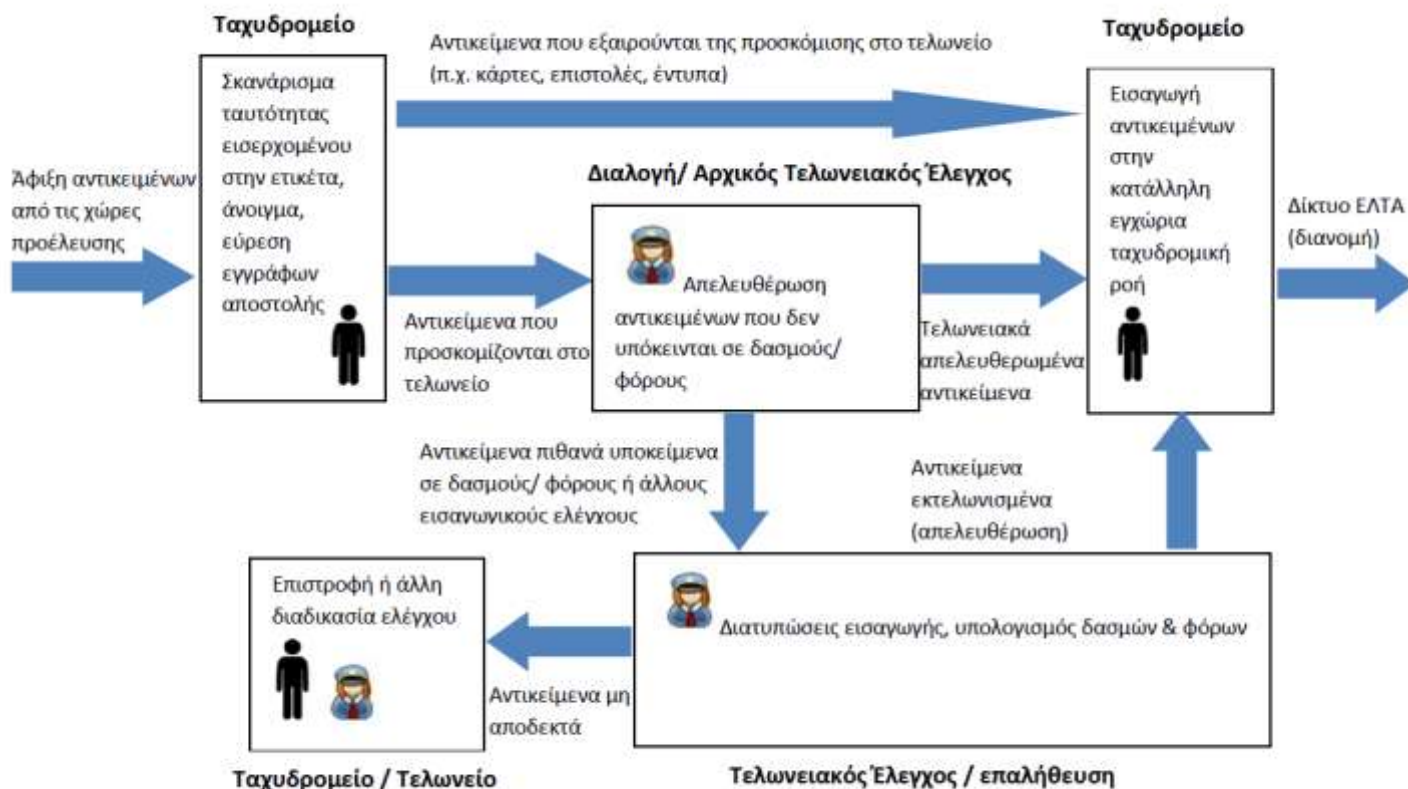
Ταχυδρομείο

Σκανάρισμα ταυτότητας εισερχομένου στην ετικέτα, άνοιγμα, εύρεση εγγράφων αποστολής

Αντικείμενα που εξαιρούνται της προσκόμισης στο τελωνείο (π.χ. κάρτες, επιστολές, έντυπα)

Ταχυδρομείο

Εισαγωγή αντικειμένων στην κατάλληλη εγχώρια ταχυδρομική ροή

Άφιξη αντικειμένων από τις χώρες προέλευσης

Διαλογή/ Αρχικός Τελωνειακός Έλεγχος

Δίκτυο ΕΛΤΑ (διανομή)

Απελευθέρωση αντικειμένων που δεν υπόκεινται σε δασμούς/ φόρους

Αντικείμενα που προσκομίζονται στο τελωνείο

Τελωνειακά απελευθερωμένα αντικείμενα

Αντικείμενα πιθανά υποκείμενα σε δασμούς/ φόρους ή άλλους εισαγωνικούς ελέγχους

Αντικείμενα εκτελωνισμένα (απελευθέρωση)

Επιστροφή ή άλλη διαδικασία ελέγχου

Διατυπώσεις εισαγωγής, υπολογισμός δασμών & φόρων

Αντικείμενα μη αποδεκτά

Ταχυδρομείο / Τελωνείο

Τελωνειακός Έλεγχος / επαλήθευση